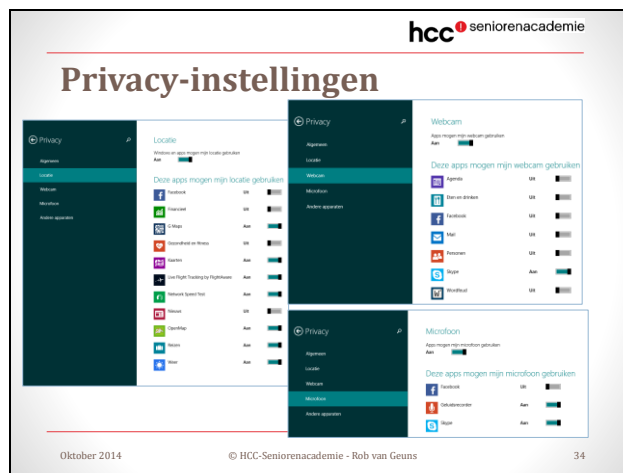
hcc seniorenacademie

Privacy-instellingen

Privacy

Algemeen

Locatie

Webcam

Microfoon

Andere apparaten

Locatie

Windows en apps mogen mijn locatie gebruiken

Aan

Deze apps mogen mijn locatie gebruiken

| | |
|---|---|
| Facebook | Uit |
| Financieel | Uit |
| G Maps | Aan |
| Gezondheid en fitness | Uit |
| Kaarten | Aan |
| Live Flight Tracking by FlightAware | Aan |
| Network Speed Test | Aan |
| Nieuws | Uit |
| OpenMap | Aan |
| Reizen | Aan |
| Weer | Aan |

Privacy

Algemeen

Locatie

Webcam

Microfoon

Andere apparaten

Webcam

Apps mogen mijn webcam gebruiken

Aan

Deze apps mogen mijn webcam gebruiken

| | |
|---|---|
| Agenda | Uit |
| Eten en drinken | Uit |
| Facebook | Uit |
| Mail | Uit |
| Personen | Uit |
| Skype | Aan |
| WordFeud | Uit |

Privacy

Algemeen

Locatie

Webcam

Microfoon

Andere apparaten

Microfoon

Apps mogen mijn microfoon gebruiken

Aan

Deze apps mogen mijn microfoon gebruiken

| | |
|---|---|
| Facebook | Uit |
| Geluidsrecorder | Aan |
| Skype | Aan |

Oktober 2014 © HCC-Seniorenacademie - Rob van Geuns 34